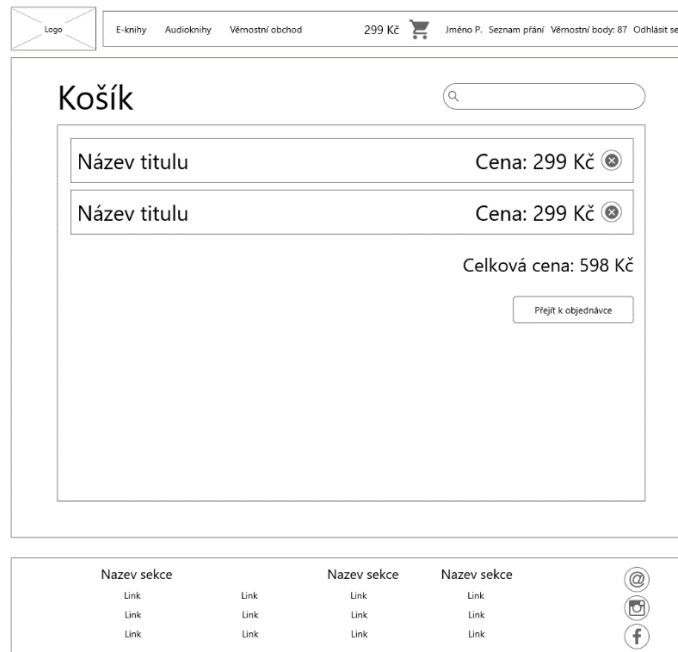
Logo

E-knihy Audioknihy Věrnostní obchod

299 Kč Jméno P. Seznam přání Věrnostní body: 87 Odhlásit se

Košík

Název titulu Cena: 299 Kč

Název titulu Cena: 299 Kč

Celková cena: 598 Kč

Přejít k objednávce

Nazev sekce
Link
Link
Link

Link
Link
Link

Nazev sekce
Link
Link
Link

Nazev sekce
Link
Link
Link